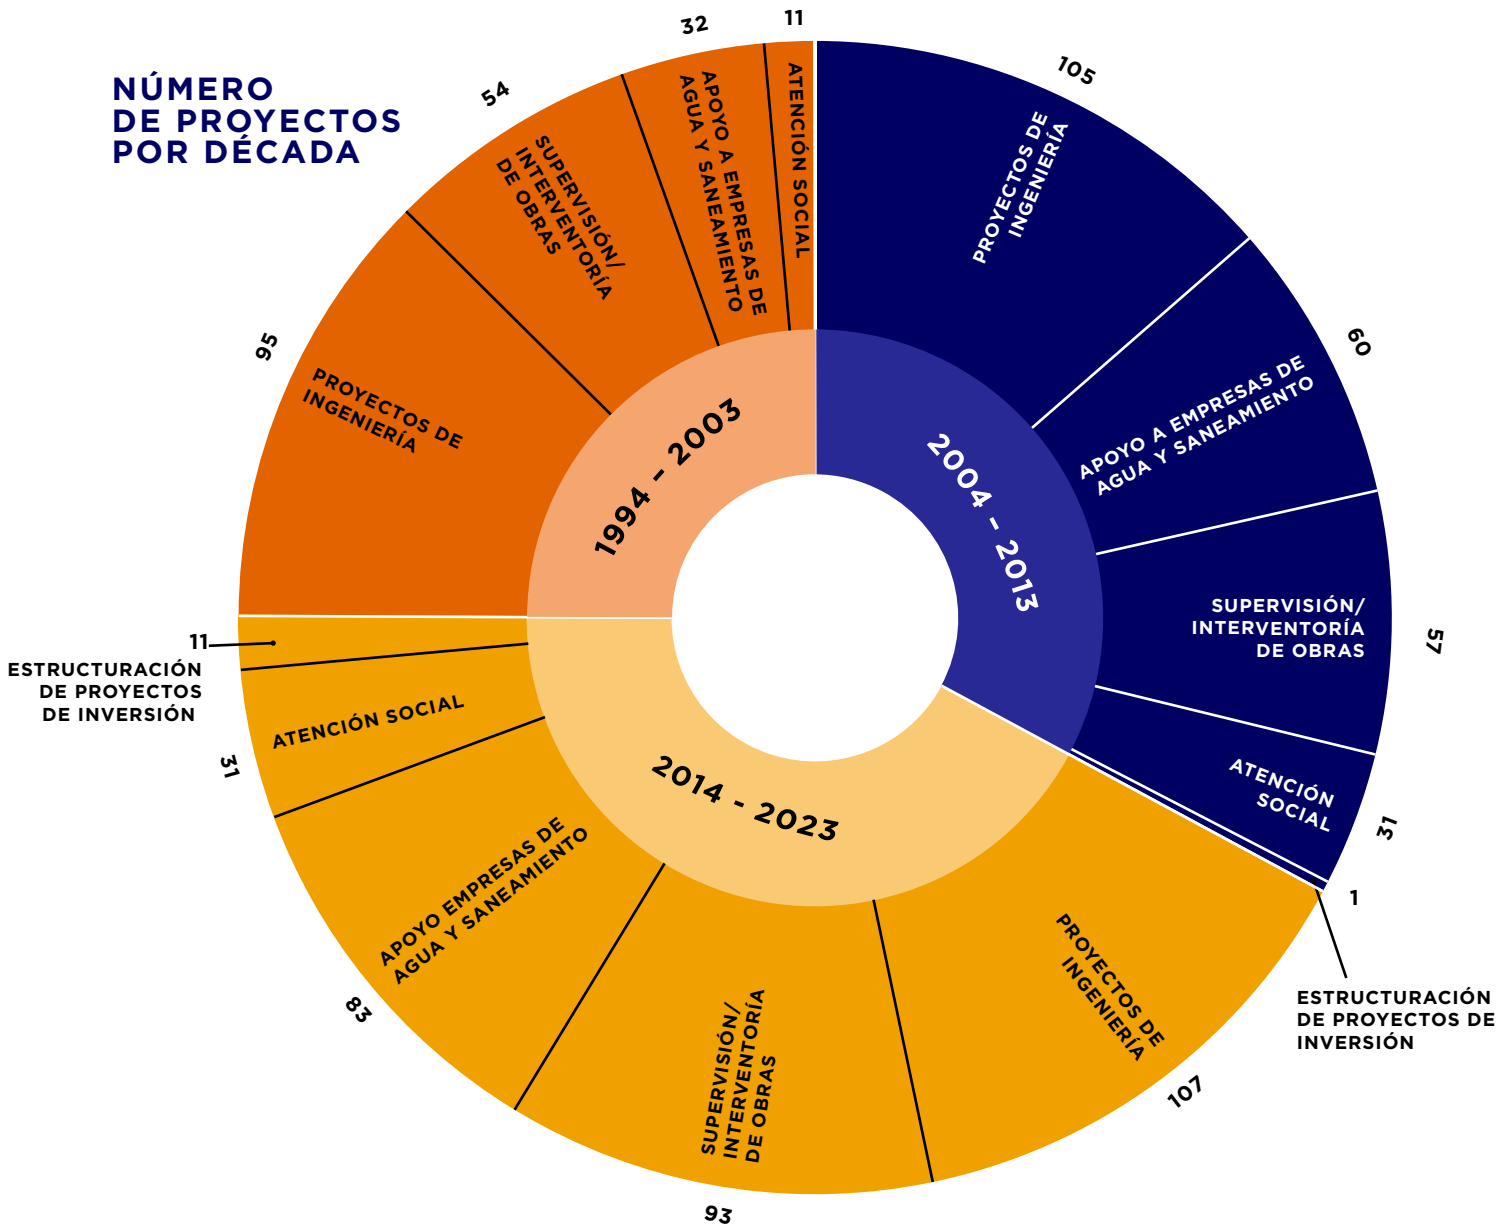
NÚMERO DE PROYECTOS POR DÉCADA

32
11
54
APOYO A EMPRESAS DE AGUA Y SANEAMIENTO
ATENCIÓN SOCIAL
SUPERVISIÓN/ INTERVENTORÍA DE OBRAS
95
PROYECTOS DE INGENIERÍA
1994 - 2003

105
PROYECTOS DE INGENIERÍA
60
APOYO A EMPRESAS DE AGUA Y SANEAMIENTO
2004 - 2013
SUPERVISIÓN/ INTERVENTORÍA DE OBRAS
57
ATENCIÓN SOCIAL
31
1
ESTRUCTURACIÓN DE PROYECTOS DE INVERSIÓN

11
ESTRUCTURACIÓN DE PROYECTOS DE INVERSIÓN
ATENCIÓN SOCIAL
31
2014 - 2023
APOYO EMPRESAS DE AGUA Y SANEAMIENTO
83
SUPERVISIÓN/ INTERVENTORÍA DE OBRAS
93
PROYECTOS DE INGENIERÍA
107